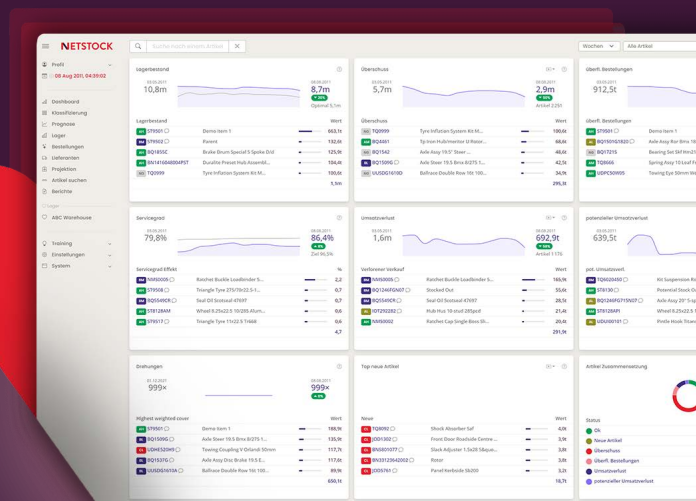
NETSTOCK

Suche nach einem Artikel

Wochen

Alle Artikel

Profil

08 Aug 2011 04:39:02

Dashboard
Klassifizierung
Prognose
Lager
Bestellungen
Lieferanten
Projektion
Artikel suchen
Berichte

ABC Warehouse

Training
Einstellungen
System

Lagerbestand
10,8m
8,7m
Optimal 5,1m

Lagerbestand | | Wert
ST9501 | Demo Item 1 | 663,1t
ST9502 | Parent | 132,6t
BQ1855C | Brake Drum Special 5 Spoke D/d | 112,0t
BQ1485FE | Duralite Preset Hub Assembl... | 71,1t
BN141604800 4PST | Duralite Preset Hub Assembl... | 65,8t
TQ0999 | Tyre Inflation System Kit M... | 20,3t
| | 1,1m

Überschuss
5,7m
2,9m
Artikel 2.251

Überschuss | | Wert
TQ0999 | Tyre Inflation System Kit M... | 180,6t
QC4001 | Tip Iron Hub/meritor U/Rotor... | 68,6t
BQ1542 | Axle Assy 19.5" Steer ... | 40,6t
BQ1509G | Axle Steer 19.5 Brks B/175 L... | 26,9t
UUSDG1610D | Ballrace Double Row 18t 100... | 9,5t
| | 295,3t

Überf. Bestellungen
912,5t

Überf. Bestellungen
ST9501 | Demo Item 1
BQ1501G1820 | Axle Assy 19.5" ...
BQ17215 | Bearing Set 8HP 1...
TQ0666 | Spring Assy 10 Leaf F...
UDPC50/905 | Towing Eye 50mm M...

Servicegrad
79,8%
86,4%
Ziel 96,5%

Servicegrad Effekt | | %
UM50035 | Ratchet Buckle Loadbinder 5... | 2,2
TQ2500 | Triangle Tyre 275/70r22.5 Tri... | 0,5
BQ5540CR | Seal Oil Scotseal 47697 | 0,5
ST8128AM | Wheel 8.25x22.5 10/285 Alum... | 0,3
ST5517 | Triangle Tyre 11r22.5 Tr668 | 0,4
| | 4,7

Umsatzverlust
1,6m
692,9t
Artikel 1.170

Verlorener Verkauf | | Wert
NWS0005 | Ratchet Buckle Loadbinder 5... | 169,9t
BQ124KFGN07 | Stocked Out | 55,6t
BQ5540CR | Seal Oil Scotseal 47697 | 28,6t
IQTZ92282 | Hub Hub 10-stud 285pcd | 26,6t
NWS0002 | Ratchet Cap Single Box St... | 23,1t
| | 291,9t

potenzieller Umsatzverlust
639,5t

pot. Umsatzverl.
BQ1246FGN07 | Kit Suspension Re...
ST9130 | Triangle Tyre 31...
BQ5240FG71N07 | Axle Assy 25" ...
ST8128AM | Wheel 8.25x22.5 ...
UDG06781 | Pintle Hook Towi...

Drehungen
999×
999×

Highest weighted cover | | Wert
ST9501 | Demo Item 1 | 188,1t
BQ1509G | Axle Steer 19.5 Brks B/175 1... | 166,3t
UDHS520WH | Towing Coupling V Orlandi 50mm | 117,1t
BQ1331G | Axle Assy Disc Brake 19.5 5... | 117,8t
UUSDG1610A | Ballrace Double Row 18t 100... | 117,4t
| | 650,1t

Top neue Artikel

Neu | | Wert
TQ8092 | Shock Absorber Saf | 4,0t
QG1302 | Front Door Roadside Centre ... | 3,5t
BN501077 | Slack Adjuster 1.5x28 58spa... | 4,0t
BN5512344203 | Rotor | 3,6t
UDS761 | Panel Kerbside 5b200 | 2,9t
| | 18,7t

Artikel Zusammensetzung

Status
Ok
Neue Artikel
Überschuss
Überf. Bestellungen
Umsatzverlust
potenzieller Umsatzverlust